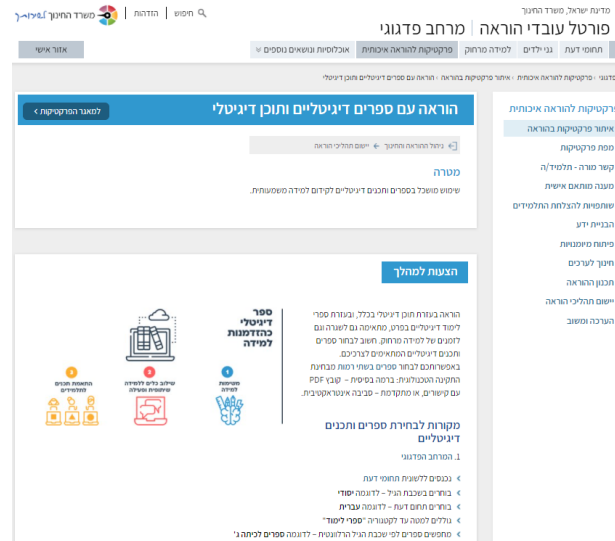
מדינת ישראל, משרד החינוך
פורטל עובדי הוראה | מרחב פדגוגי
חיפוש | הזדהות | משרד החינוך

תחומי דעת | גני ילדים | למידה מרחוק | פרקטיקות להוראה איכותית | אוכלוסיות ונושאים נוספים
אזור אישי

פדגוגי › פרקטיקות להוראה איכותית › איתור פרקטיקות בהוראה › הוראה עם ספרים דיגיטליים ותוכן דיגיטלי

פרקטיקות להוראה איכותית
איתור פרקטיקות בהוראה
מפת פרקטיקות
קשר מורה - תלמיד/ה
מענה מותאם אישית
שותפויות להצלחת התלמידים
הבניית ידע
פיתוח מיומנויות
חינוך לערכים
תכנון ההוראה
יישום תהליכי הוראה
הערכה ומשוב

הוראה עם ספרים דיגיטליים ותוכן דיגיטלי
למאגר הפרקטיקות ›

ניהול התהוראה והחינוך | יישום תהליכי הוראה

מטרה
שימוש מושכל בספרים ותכנים דיגיטליים לקידום למידה משמעותית.

הצעות למהלך

הוראה בעזרת תוכן דיגיטלי בכלל, ובעזרת ספרי לימוד דיגיטליים בפרט, מתאימה גם לשגרה וגם לזמנים של למידה מרחוק. חשוב לבחור ספרים ותכנים דיגיטליים המתאימים לצרכיכם. באפשרותכם לבחור ספרים בשתי רמות מבחינת התקינה הטכנולוגית: ברמה בסיסית – קובץ PDF עם קישורים, או מתקדמת – סביבה אינטראקטיבית.

ספר דיגיטלי כהזדמנות למידה
מטרות למידה
שילוב כלים ללמידה שיתופית ופעילה
התאמת תכנים ומשימות לתלמידים

מקורות לבחירת ספרים ותכנים דיגיטליים
1. המרחב הפדגוגי
נכנסים לעמוד תחום הדעת
בוחרים בשכבת הגיל – לדוגמה יסודי
בוחרים תחום דעת – לדוגמה עברית
גוללים למטה עד לקטגוריה "ספרי לימוד"
מחפשים ספרים לפי שכבת הגיל הרלוונטית – לדוגמה ספרים לכיתה ג'